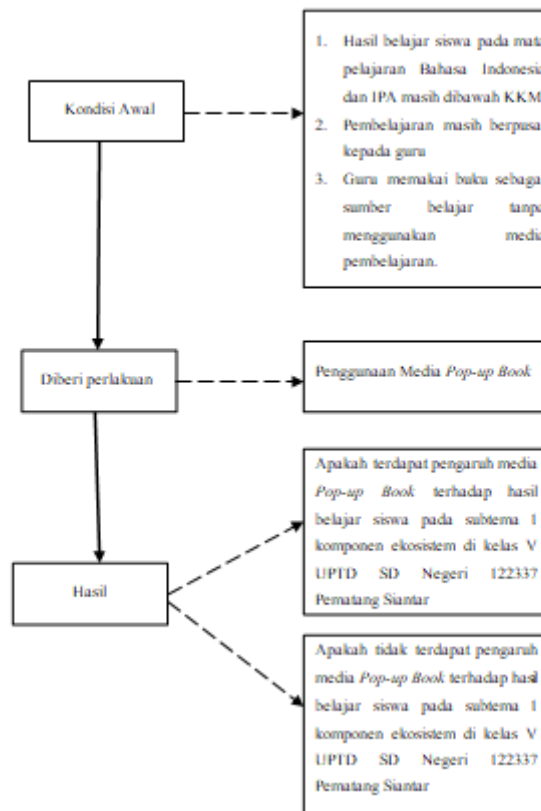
Kondisi Awal

1. Hasil belajar siswa pada mata pelajaran Bahasa Indonesia dan IPA masih dibawah KKM
2. Pembelajaran masih berpusat kepada guru
3. Guru memakai buku sebagai sumber belajar tanpa menggunakan media pembelajaran.

Diberi perlakuan

Penggunaan Media *Pop-up Book*

Hasil

Apakah terdapat pengaruh media *Pop-up Book* terhadap hasil belajar siswa pada subtema 1 komponen ekosistem di kelas V UPTD SD Negeri 122337 Pematang Siantar

Apakah tidak terdapat pengaruh media *Pop-up Book* terhadap hasil belajar siswa pada subtema 1 komponen ekosistem di kelas V UPTD SD Negeri 122337 Pematang Siantar